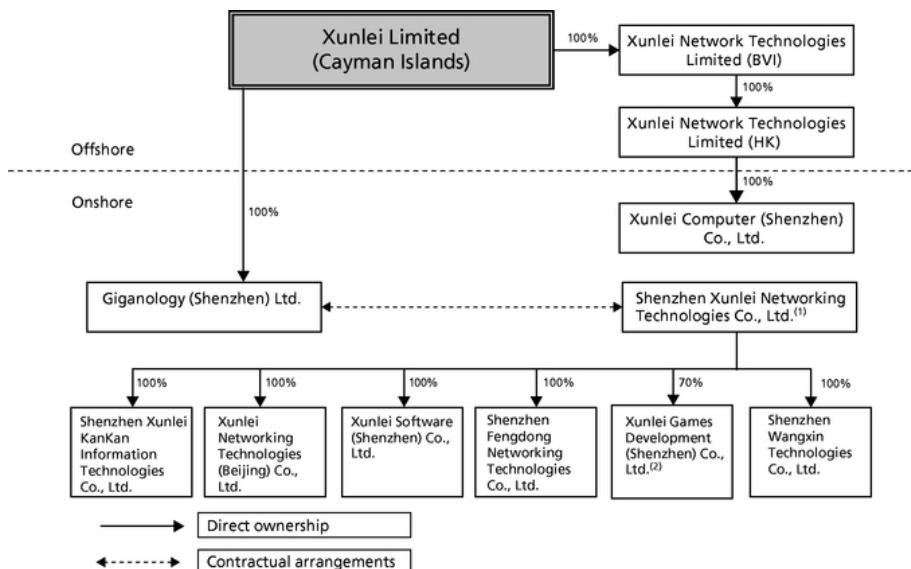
Xunlei Limited
(Cayman Islands)

100%

Xunlei Network Technologies Limited (BVI)

100%

Xunlei Network Technologies Limited (HK)

Offshore

Onshore

100%

100%

Xunlei Computer (Shenzhen) Co., Ltd.

Giganology (Shenzhen) Ltd.

Shenzhen Xunlei Networking Technologies Co., Ltd.$^{(1)}$

100%

100%

100%

100%

70%

100%

Shenzhen Xunlei KanKan Information Technologies Co., Ltd.

Xunlei Networking Technologies (Beijing) Co., Ltd.

Xunlei Software (Shenzhen) Co., Ltd.

Shenzhen Fengdong Networking Technologies Co., Ltd.

Xunlei Games Development (Shenzhen) Co., Ltd.$^{(2)}$

Shenzhen Wangxin Technologies Co., Ltd.

Direct ownership

Contractual arrangements